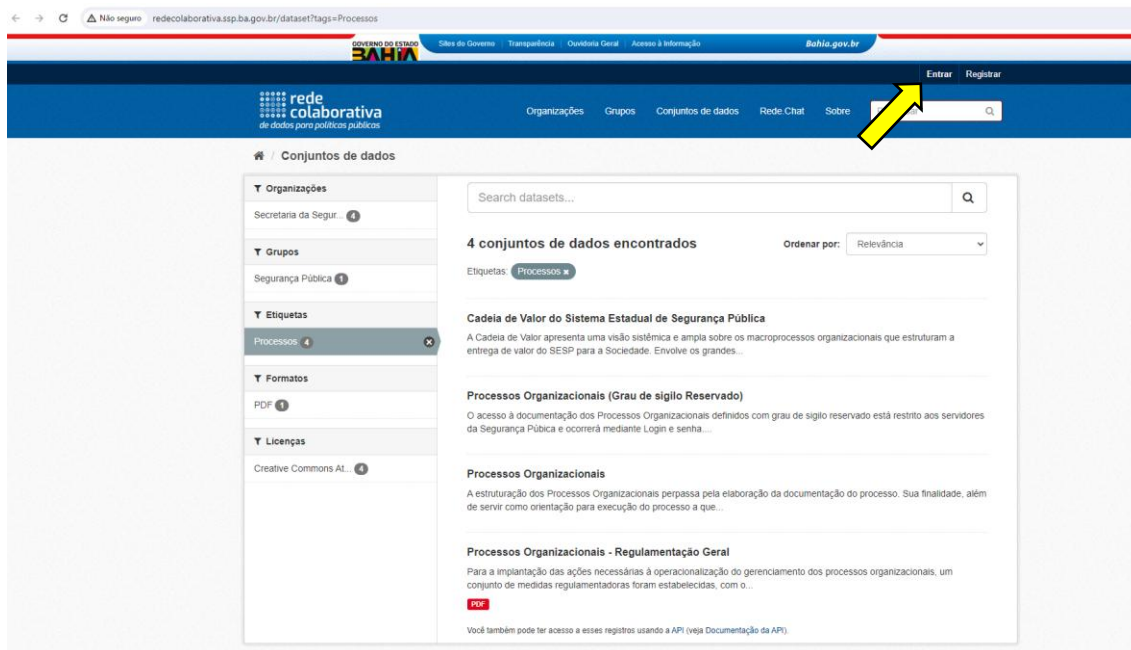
Não seguro redecolaborativa.ssp.ba.gov.br/dataset?tags=Processos

GOVERNO DO ESTADO BAHIA

Sites do Governo | Transparência | Ouvidoria Geral | Acesso à Informação

Bahia.gov.br

Entrar Registrar

rede colaborativa de dados para políticas públicas

Organizações Grupos Conjuntos de dados Rede.Chat Sobre

Conjuntos de dados

Organizações

Secretaria da Segur... 4

Grupos

Segurança Pública 1

Etiquetas

Processos 4

Formatos

PDF 1

Licenças

Creative Commons At... 4

Search datasets...

4 conjuntos de dados encontrados

Ordenar por: Relevância

Etiquetas: Processos

Cadeia de Valor do Sistema Estadual de Segurança Pública

A Cadeia de Valor apresenta uma visão sistêmica e ampla sobre os macroprocessos organizacionais que estruturam a entrega de valor do SESP para a Sociedade. Envolve os grandes...

Processos Organizacionais (Grau de sigilo Reservado)

O acesso à documentação dos Processos Organizacionais definidos com grau de sigilo reservado está restrito aos servidores da Segurança Pùbica e ocorrerá mediante Login e senha....

Processos Organizacionais

A estruturação dos Processos Organizacionais perpassa pela elaboração da documentação do processo. Sua finalidade, além de servir como orientação para execução do processo a que...

Processos Organizacionais - Regulamentação Geral

Para a implantação das ações necessárias à operacionalização do gerenciamento dos processos organizacionais, um conjunto de medidas regulamentadoras foram estabelecidas, com o...

PDF

Você também pode ter acesso a esses registros usando a API (veja Documentação da API).